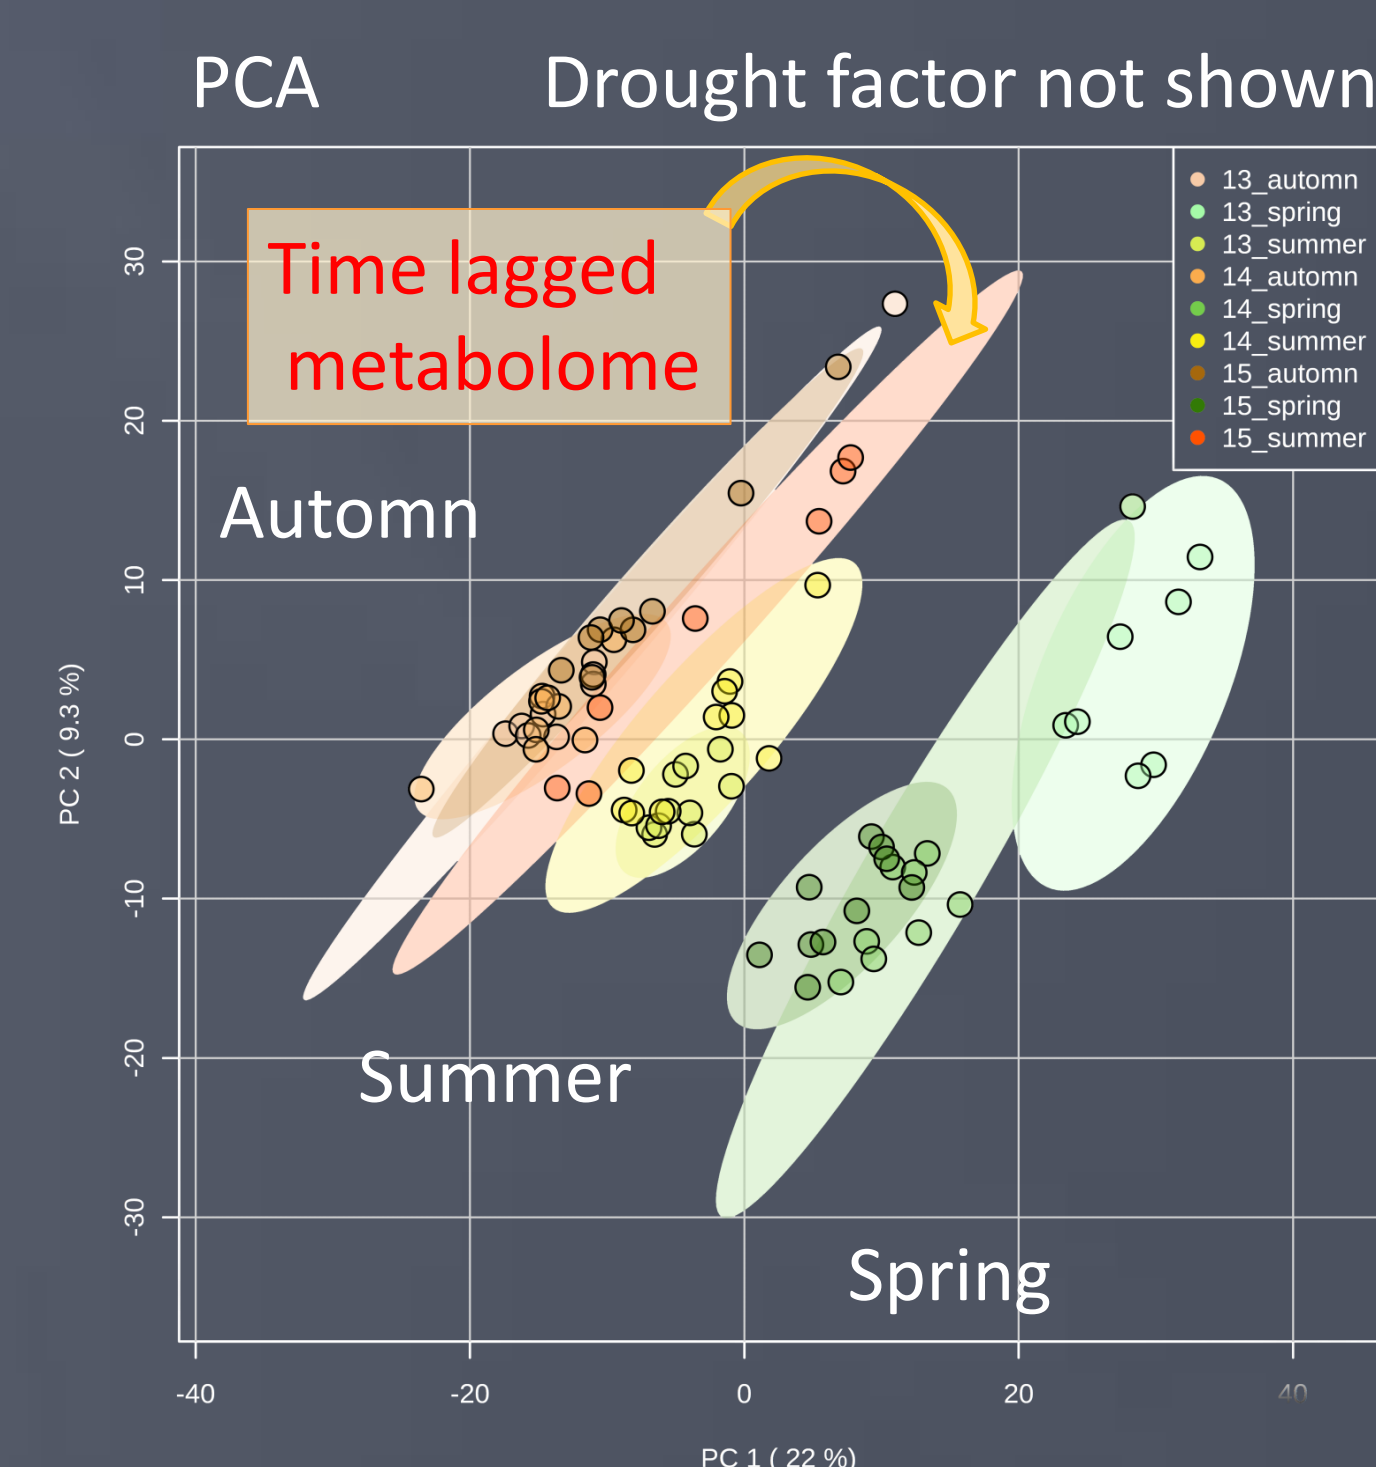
PCA Drought factor not shown

Time lagged metabolome

13_automn
13_spring
13_summer
14_automn
14_spring
14_summer
15_automn
15_spring
15_summer

Automn

Summer

Spring

30
20
10
0
-10
-20
-30

PC 2 ( 9.3 %)

-40
-20
0
20
40

PC 1 ( 22 %)